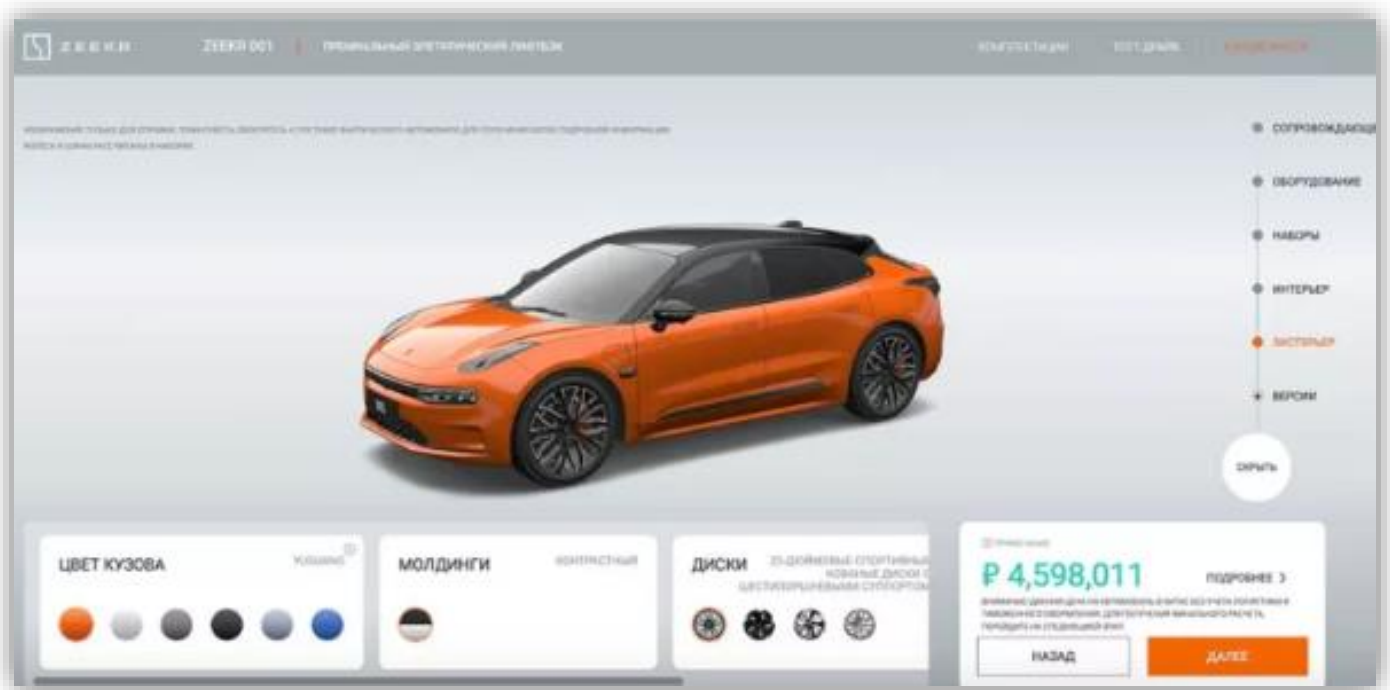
ZEEKR ZEEKR 001 | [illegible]

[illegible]

СОПРОВОЖДАЮЩ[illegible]

ОБОРУДОВАНИЕ

НАБОРЫ

ИНТЕРЬЕР

ЭКСТЕРЬЕР

ВЕРСИИ

СКРЫТЬ

ЦВЕТ КУЗОВА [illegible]

МОЛДИНГИ КОНТРАСТНЫЕ

ДИСКИ 21-ДЮЙМОВЫЕ СПОРТИВНЫЕ КОВАНЫЕ ДИСКИ С ШЕСТИПОРШНЕВЫМИ СУППОРТАМИ

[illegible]

₽ 4,598,011

ПОДРОБНЕЕ >

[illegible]

НАЗАД

ДАЛЕЕ